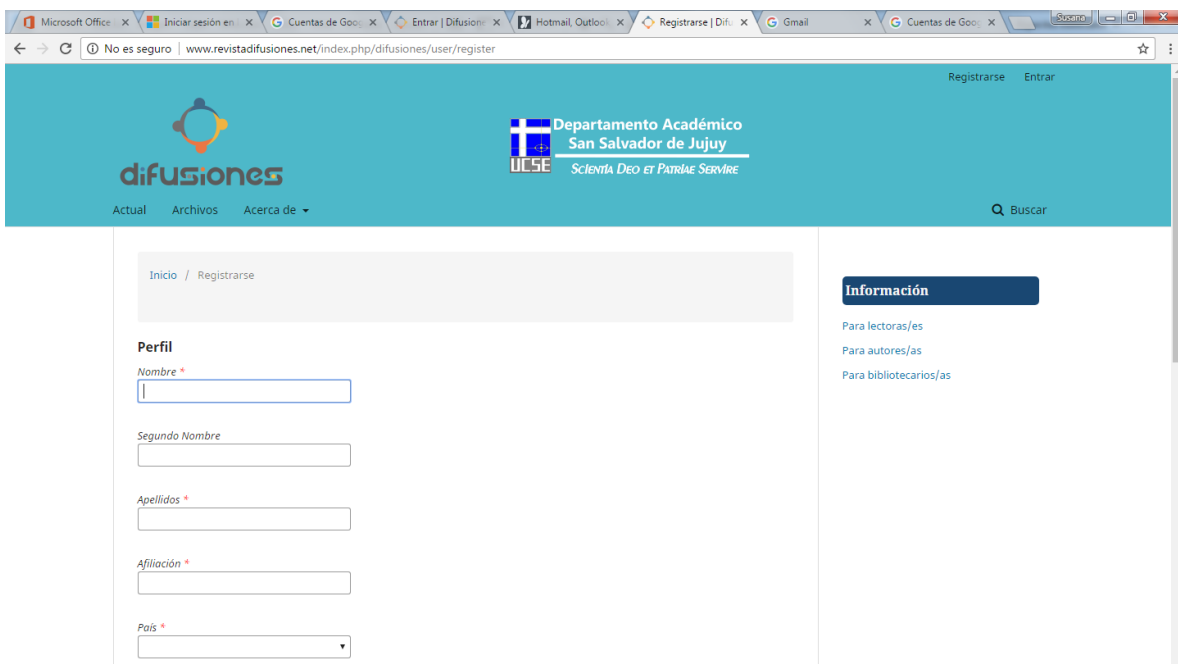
Microsoft Office ×
Iniciar sesión en ×
Cuentas de Goog ×
Entrar | Difusione ×
Hotmail, Outlook ×
Registrarse | Difu ×
Gmail ×
Cuentas de Goog ×
Susana

No es seguro | www.revistadifusiones.net/index.php/difusiones/user/register

Registrarse Entrar

difusiones

Departamento Académico San Salvador de Jujuy
UCSE
SCIENTIA DEO ET PATRIAE SERVIRE

Actual Archivos Acerca de

Buscar

Inicio / Registrarse

Perfil

Nombre *

Segundo Nombre

Apellidos *

Afiliación *

País *

Información

Para lectoras/es

Para autores/as

Para bibliotecarios/as